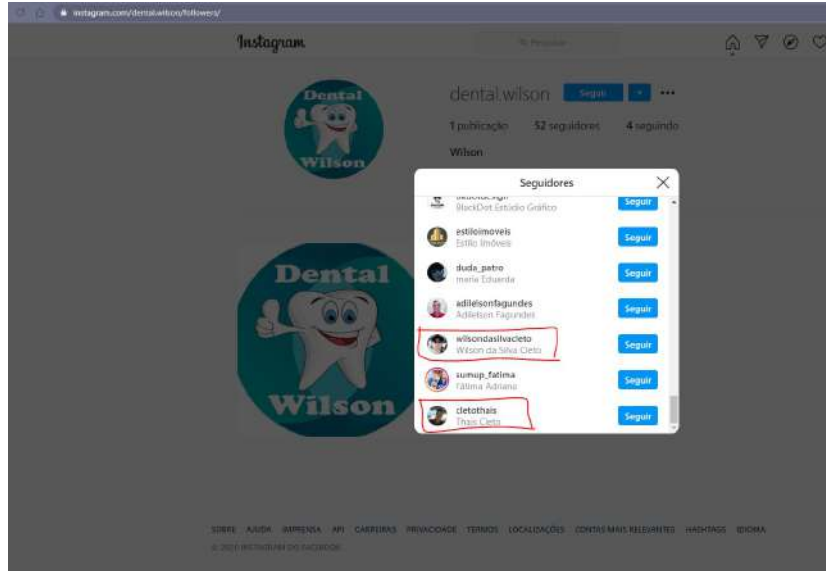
instagram.com/dental.wilson/followers/

Instagram

Pesquisar

Dental Wilson

dental.wilson Seguir ...

1 publicação 52 seguidores 4 seguindo

Wilson

Seguidores

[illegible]
BlackDot Estúdio Gráfico
Seguir

estiloimoveis
Estilo Imóveis
Seguir

duda_patro
maria Eduarda
Seguir

adilelsonfagundes
Adilelson Fagundes
Seguir

wilsondasilvacleto
Wilson da Silva Cleto
Seguir

sumup_fatima
Fátima Adriana
Seguir

cletothais
Thais Cleto
Seguir

Dental Wilson

SOBRE AJUDA IMPRENSA API CARREIRAS PRIVACIDADE TERMOS LOCALIZAÇÕES CONTAS MAIS RELEVANTES HASHTAGS IDIOMA

© 2020 INSTAGRAM DO FACEBOOK